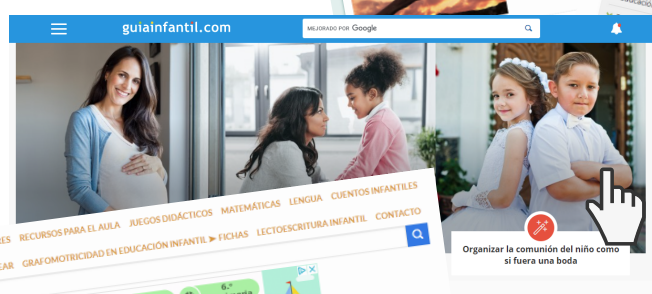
guiainfantil.com

MEJORADO POR Google

ES RECURSOS PARA EL AULA JUEGOS DIDÁCTICOS MATEMÁTICAS LENGUA CUENTOS INFANTILES

EAR GRAFOMOTRICIDAD EN EDUCACIÓN INFANTIL ► FICHAS LECTOESCRITURA INFANTIL CONTACTO

Organizar la comunión del niño como si fuera una boda